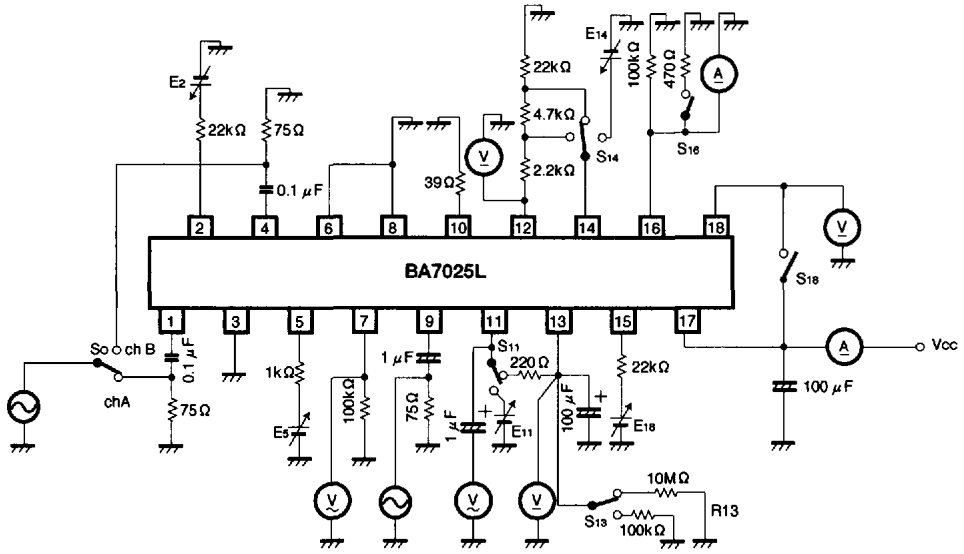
E2
22kΩ
75Ω
0.1 μF
39Ω
V
22kΩ
4.7kΩ
2.2kΩ
S14
E14
100kΩ
470Ω
A
S16
2
4
6
8
10
12
14
16
18
V
BA7025L
S18
1
3
5
7
9
11
13
15
17
So
ch B
0.1 μF
chA
75Ω
1kΩ
E5
100kΩ
1 μF
75Ω
S11
220Ω
1 μF
E11
100 μF
22kΩ
E18
A
Vcc
100 μF
V
V
V
10MΩ
S13
100kΩ
R13